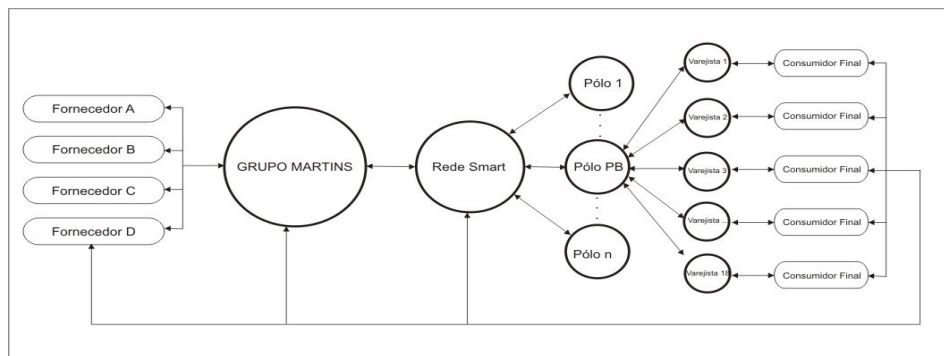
Fornecedor A

Fornecedor B

Fornecedor C

Fornecedor D

GRUPO MARTINS

Rede Smart

Pólo 1

Pólo PB

Pólo n

Varejista 1

Varejista 2

Varejista 3

Varejista ...

Varejista 18

Consumidor Final

Consumidor Final

Consumidor Final

Consumidor Final

Consumidor Final